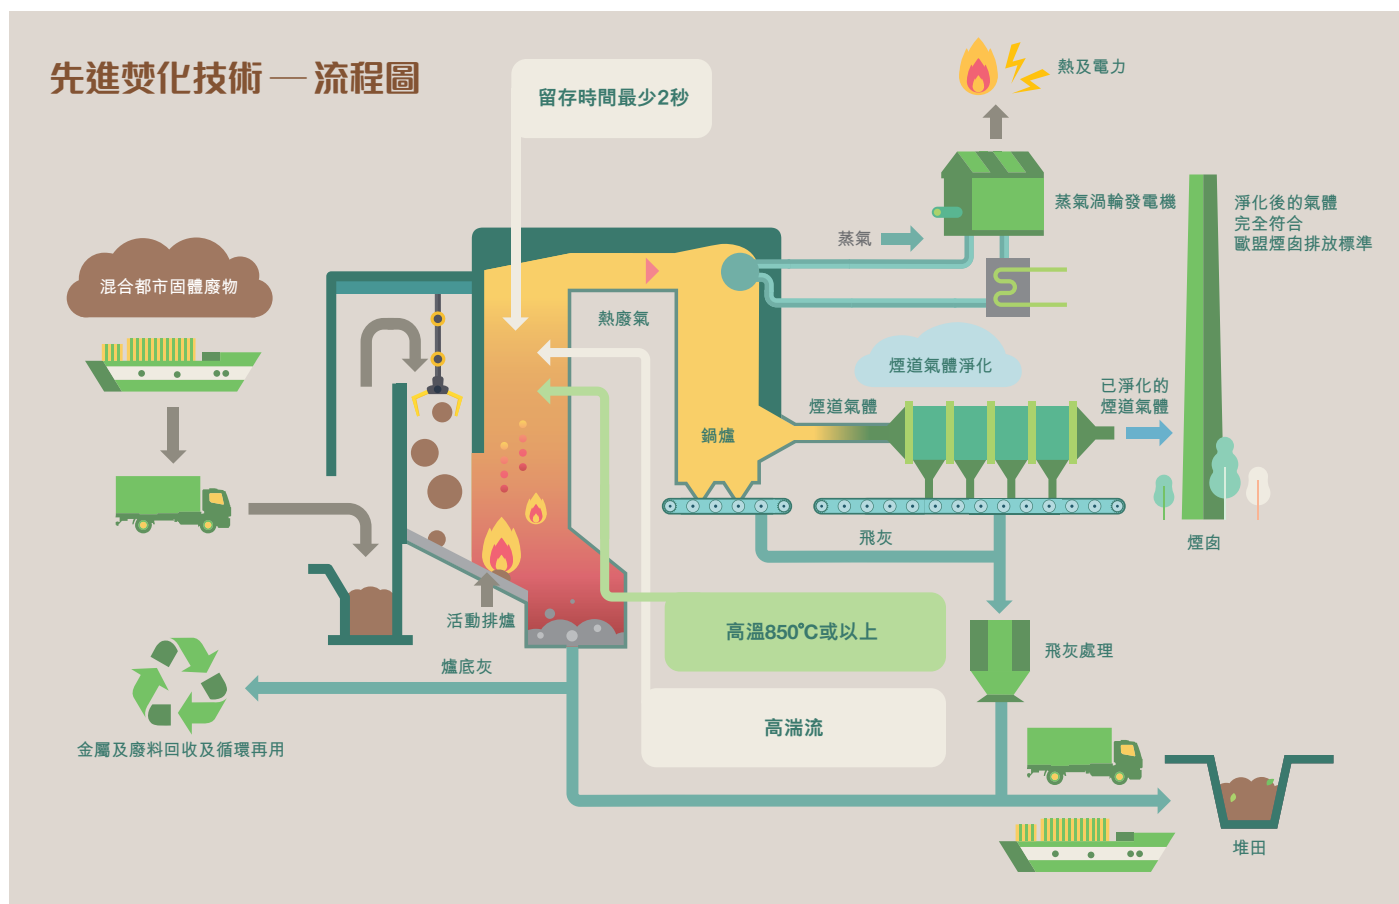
先進焚化技術 — 流程圖

留存時間最少2秒

熱及電力

蒸氣渦輪發電機

淨化後的氣體
完全符合
歐盟煙囱排放標準

蒸氣

混合都市固體廢物

熱廢氣

煙道氣體淨化

已淨化的
煙道氣體

煙道氣體

鍋爐

飛灰

煙囱

活動排爐

高溫850°C或以上

飛灰處理

爐底灰

金屬及廢料回收及循環再用

高湍流

堆田